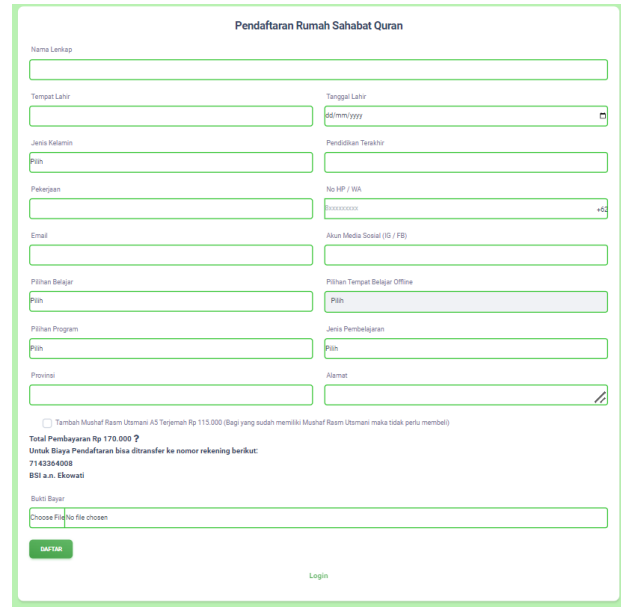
Pendaftaran Rumah Sahabat Quran

Nama Lenkap

Tempat Lahir

Tanggal Lahir

dd/mm/yyyy

Jenis Kelamin

Pilih

Pendidikan Terakhir

Pekerjaan

No HP / WA

8xxxxxxxxx

+62

Email

Akun Media Sosial (IG / FB)

Pilihan Belajar

Pilih

Pilihan Tempat Belajar Offline

Pilih

Pilihan Program

Pilih

Jenis Pembelajaran

Pilih

Provinsi

Alamat

Tambah Mushaf Rasm Utsmani A5 Terjemah Rp 115.000 (Bagi yang sudah memiliki Mushaf Rasm Utsmani maka tidak perlu membeli)

Total Pembayaran Rp 170.000 ?

Untuk Biaya Pendaftaran bisa ditransfer ke nomor rekening berikut:

7143364008

BSI a.n. Ekowati

Bukti Bayar

Choose File No file chosen

DAFTAR

Login